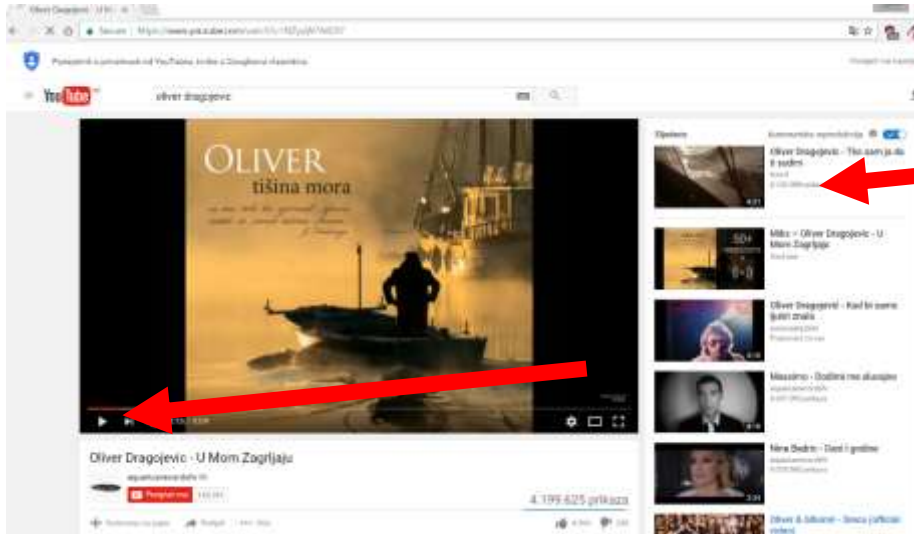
Secure | https://www.youtube.com/watch?v=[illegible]

Podsjetnik o privatnosti od YouTubea, tvrtke iz Googleove obitelji

YouTube

oliver dragojevic

OLIVER
tišina mora

Sljedeće

Automatska reprodukcija

Oliver Dragojevic - Tko sam ja da ti sudim

Miks – Oliver Dragojevic - U Mom Zagrljaju

50+

Oliver Dragojević - Kad bi samo ljubit znala

Massimo - Dodirni me slučajno

Nina Badrić - Dani i godine

Oliver & Gibonni - Srece (official video)

Oliver Dragojevic - U Mom Zagrljaju

Pretplati se

4.199.625 prikaza